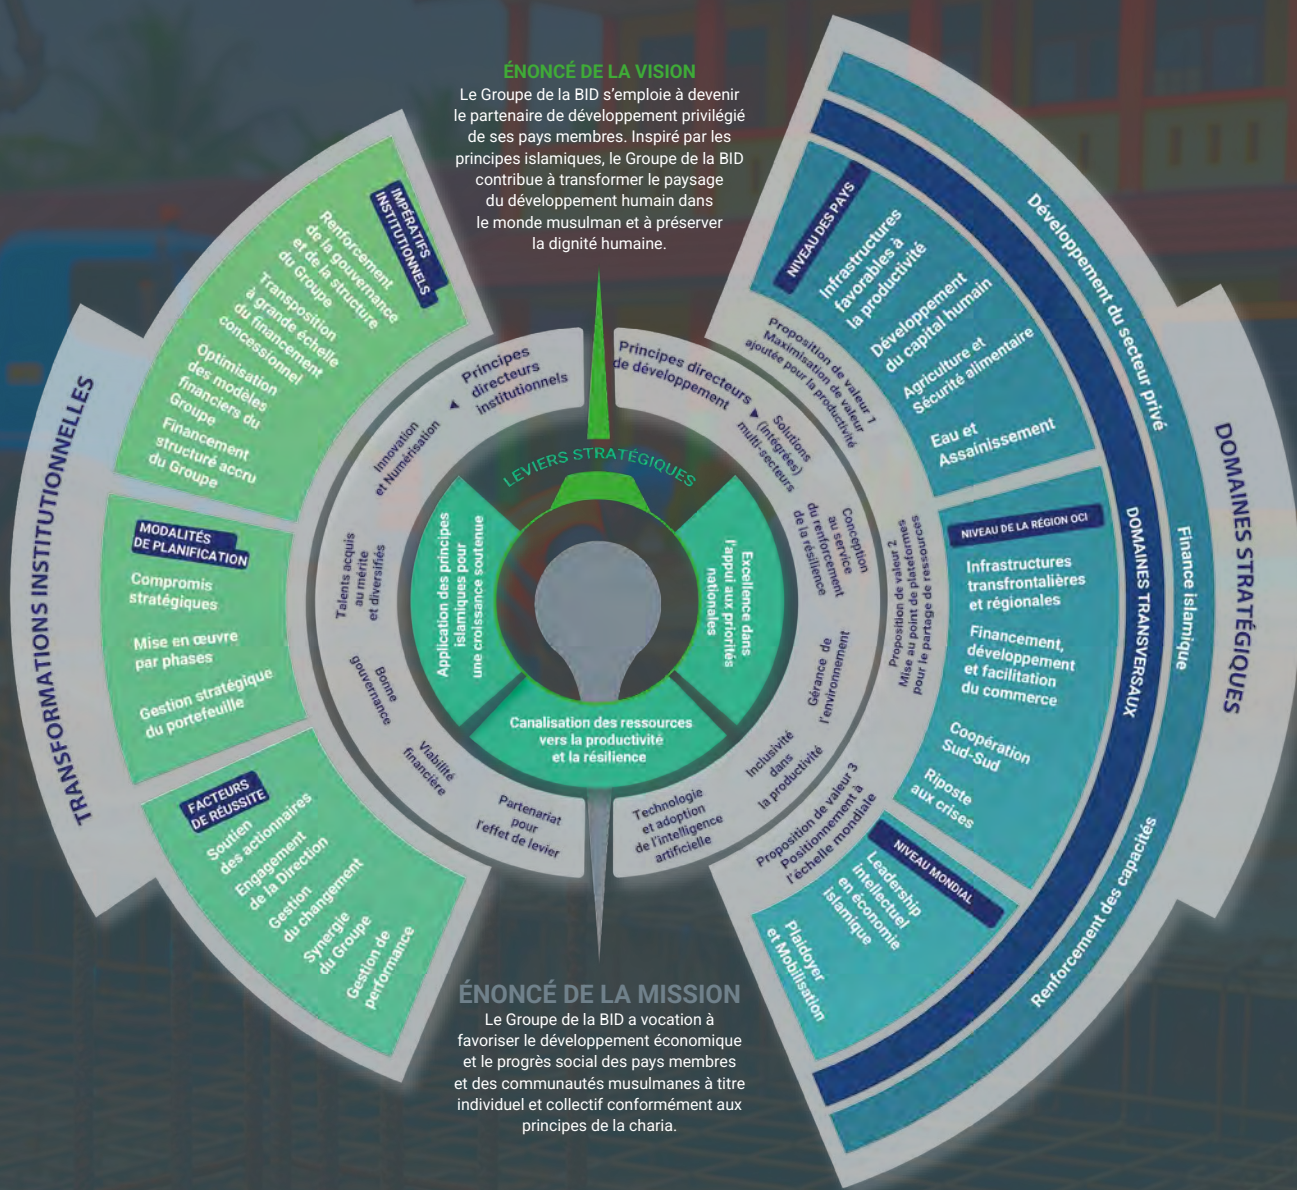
ÉNONCÉ DE LA VISION
Le Groupe de la BID s'emploie à devenir le partenaire de développement privilégié de ses pays membres. Inspiré par les principes islamiques, le Groupe de la BID contribue à transformer le paysage du développement humain dans le monde musulman et à préserver la dignité humaine.

TRANSFORMATIONS INSTITUTIONNELLES

IMPÉRATIFS INSTITUTIONNELS
Renforcement de la gouvernance et de la structure du Groupe
Transposition à grande échelle du financement concessionnel
Optimisation des modèles financiers du Groupe
Financement structuré accru du Groupe

MODALITÉS DE PLANIFICATION
Compromis stratégiques
Mise en œuvre par phases
Gestion stratégique du portefeuille

FACTEURS DE RÉUSSITE
Soutien des actionnaires
Engagement de la Direction
Gestion du changement
Synergie du Groupe
Gestion de performance

Principes directeurs institutionnels
Innovation et Numérisation
Talents acquis au mérite et diversifiés
Bonne gouvernance
Viabilité financière
Partenariat pour l'effet de levier

Principes directeurs de développement
Solutions (intégrées) multi-secteurs
Conception au service du renforcement de la résilience
Gérance de l'environnement
Inclusivité dans la productivité
Technologie et adoption de l'intelligence artificielle

LEVIERS STRATÉGIQUES
Application des principes islamiques pour une croissance soutenue
Excellence dans l'appui aux priorités nationales
Canalisation des ressources vers la productivité et la résilience

Proposition de valeur 1 Maximisation de valeur ajoutée pour la productivité
Proposition de valeur 2 Mise au point de plateformes pour le partage de ressources
Proposition de valeur 3 Positionnement à l'échelle mondiale

NIVEAU DES PAYS
Infrastructures favorables à la productivité
Développement du capital humain
Agriculture et Sécurité alimentaire
Eau et Assainissement

NIVEAU DE LA RÉGION OCI
Infrastructures transfrontalières et régionales
Financement, développement et facilitation du commerce
Coopération Sud-Sud
Riposte aux crises

NIVEAU MONDIAL
Leadership intellectuel en économie islamique
Plaidoyer et Mobilisation

Développement du secteur privé
DOMAINES TRANSVERSAUX
Finance islamique
Renforcement des capacités
DOMAINES STRATÉGIQUES

ÉNONCÉ DE LA MISSION
Le Groupe de la BID a vocation à favoriser le développement économique et le progrès social des pays membres et des communautés musulmanes à titre individuel et collectif conformément aux principes de la charia.